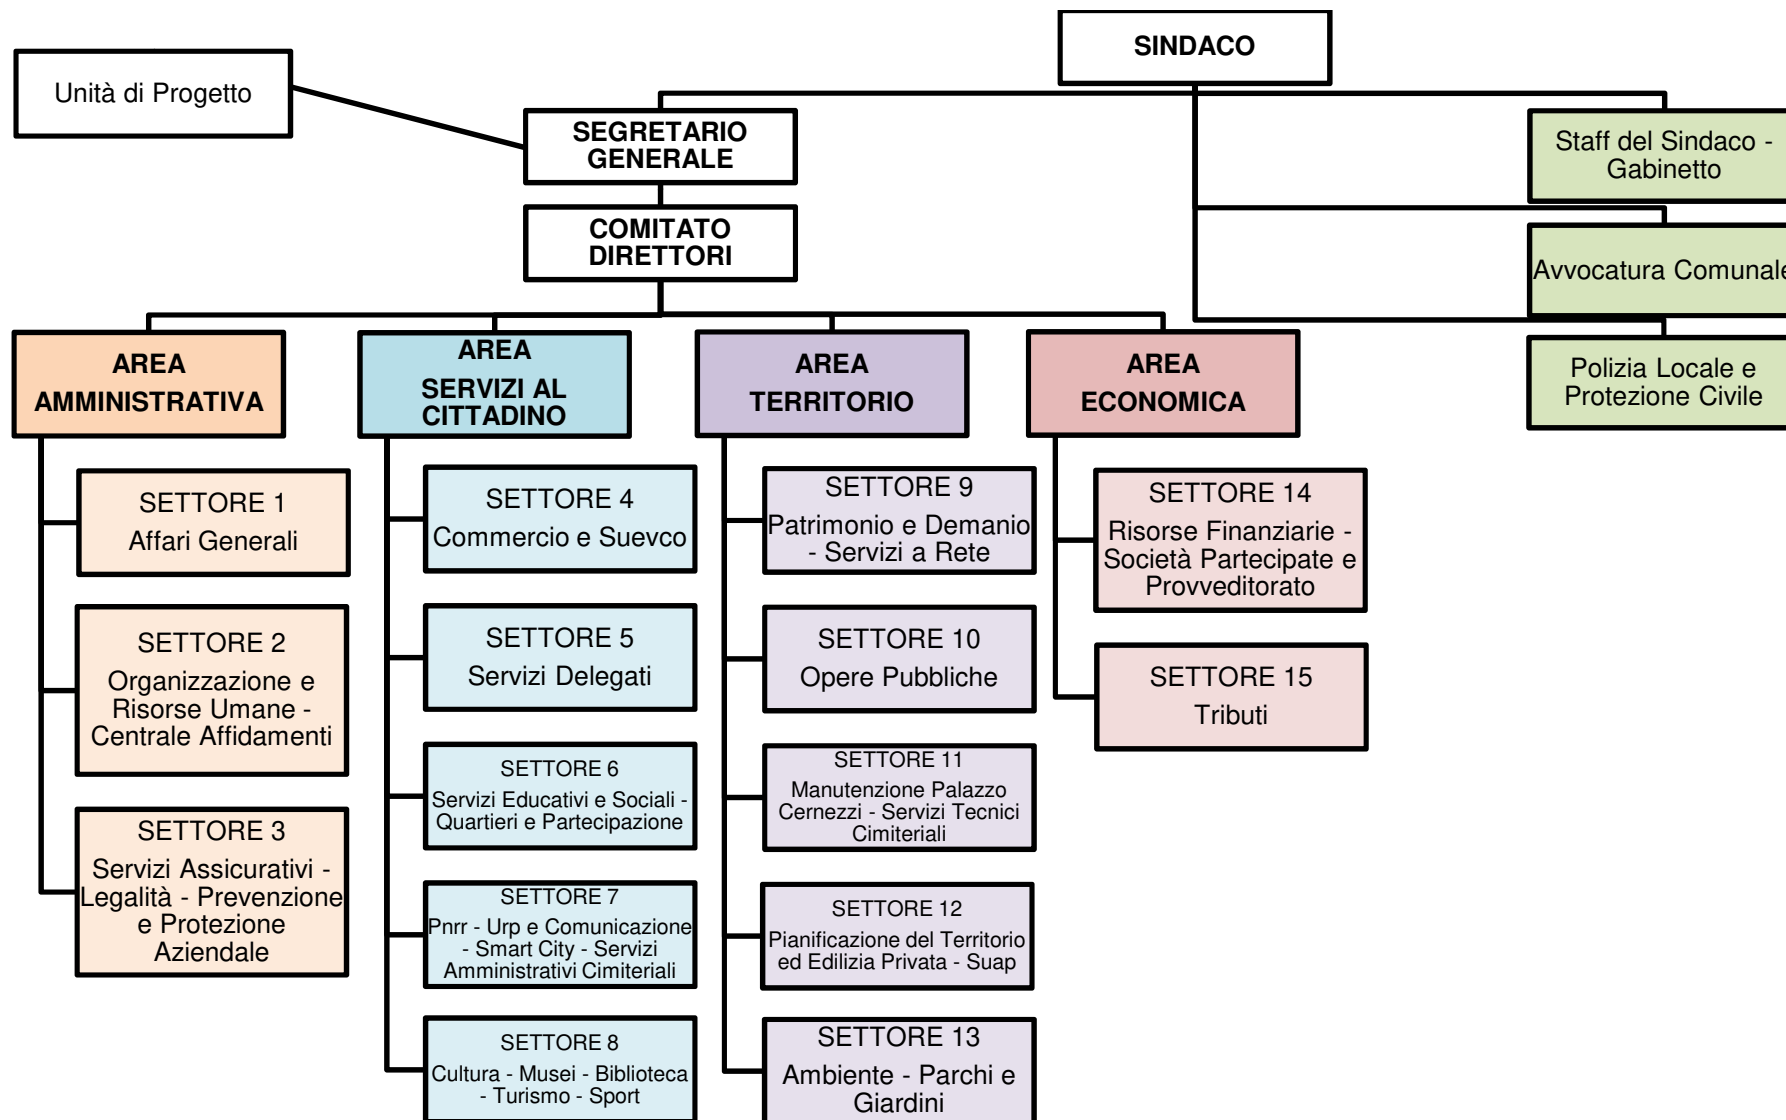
SINDACO

Unità di Progetto

SEGRETARIO GENERALE

COMITATO DIRETTORI

Staff del Sindaco - Gabinetto

Avvocatura Comunale

Polizia Locale e Protezione Civile

AREA AMMINISTRATIVA

SETTORE 1
Affari Generali

SETTORE 2
Organizzazione e Risorse Umane - Centrale Affidamenti

SETTORE 3
Servizi Assicurativi - Legalità - Prevenzione e Protezione Aziendale

AREA SERVIZI AL CITTADINO

SETTORE 4
Commercio e Suevco

SETTORE 5
Servizi Delegati

SETTORE 6
Servizi Educativi e Sociali - Quartieri e Partecipazione

SETTORE 7
Pnrr - Urp e Comunicazione - Smart City - Servizi Amministrativi Cimiteriali

SETTORE 8
Cultura - Musei - Biblioteca - Turismo - Sport

AREA TERRITORIO

SETTORE 9
Patrimonio e Demanio - Servizi a Rete

SETTORE 10
Opere Pubbliche

SETTORE 11
Manutenzione Palazzo Cernezzi - Servizi Tecnici Cimiteriali

SETTORE 12
Pianificazione del Territorio ed Edilizia Privata - Suap

SETTORE 13
Ambiente - Parchi e Giardini

AREA ECONOMICA

SETTORE 14
Risorse Finanziarie - Società Partecipate e Provveditorato

SETTORE 15
Tributi